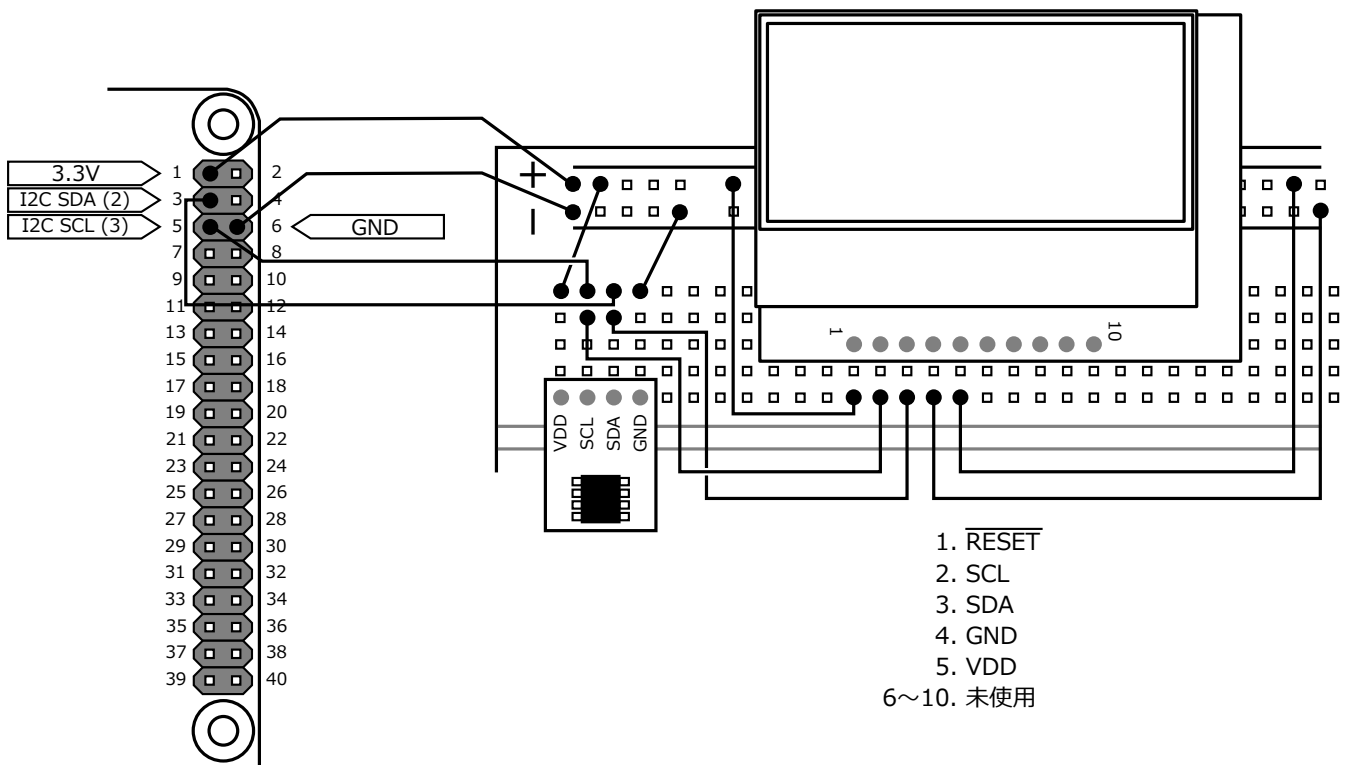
3.3V
I2C SDA (2)
I2C SCL (3)
GND

1 2
3 4
5 6
7 8
9 10
11 12
13 14
15 16
17 18
19 20
21 22
23 24
25 26
27 28
29 30
31 32
33 34
35 36
37 38
39 40

+
−

1
10

VDD
SCL
SDA
GND

1. $\overline{\text{RESET}}$
2. SCL
3. SDA
4. GND
5. VDD
6〜10. 未使用